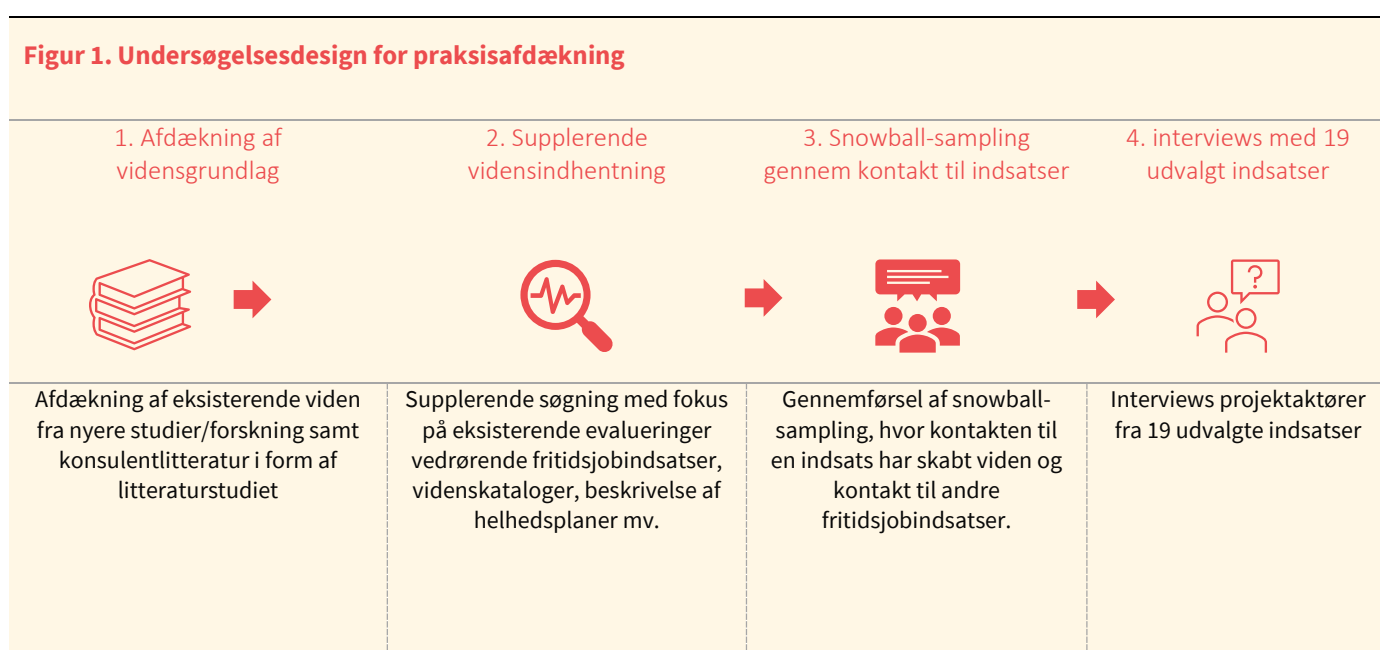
Figur 1. Undersøgelsesdesign for praksisafdækning

1. Afdækning af vidensgrundlag

2. Supplerende vidensindhentning

3. Snowball-sampling gennem kontakt til indsatser

4. interviews med 19 udvalgt indsatser

?

Afdækning af eksisterende viden fra nyere studier/forskning samt konsulentlitteratur i form af litteraturstudiet

Supplerende søgning med fokus på eksisterende evalueringer vedrørende fritidsjobindsatser, videnskataloger, beskrivelse af helhedsplaner mv.

Gennemførsel af snowballsampling, hvor kontakten til en indsats har skabt viden og kontakt til andre fritidsjobindsatser.

Interviews projektaktører fra 19 udvalgte indsatser